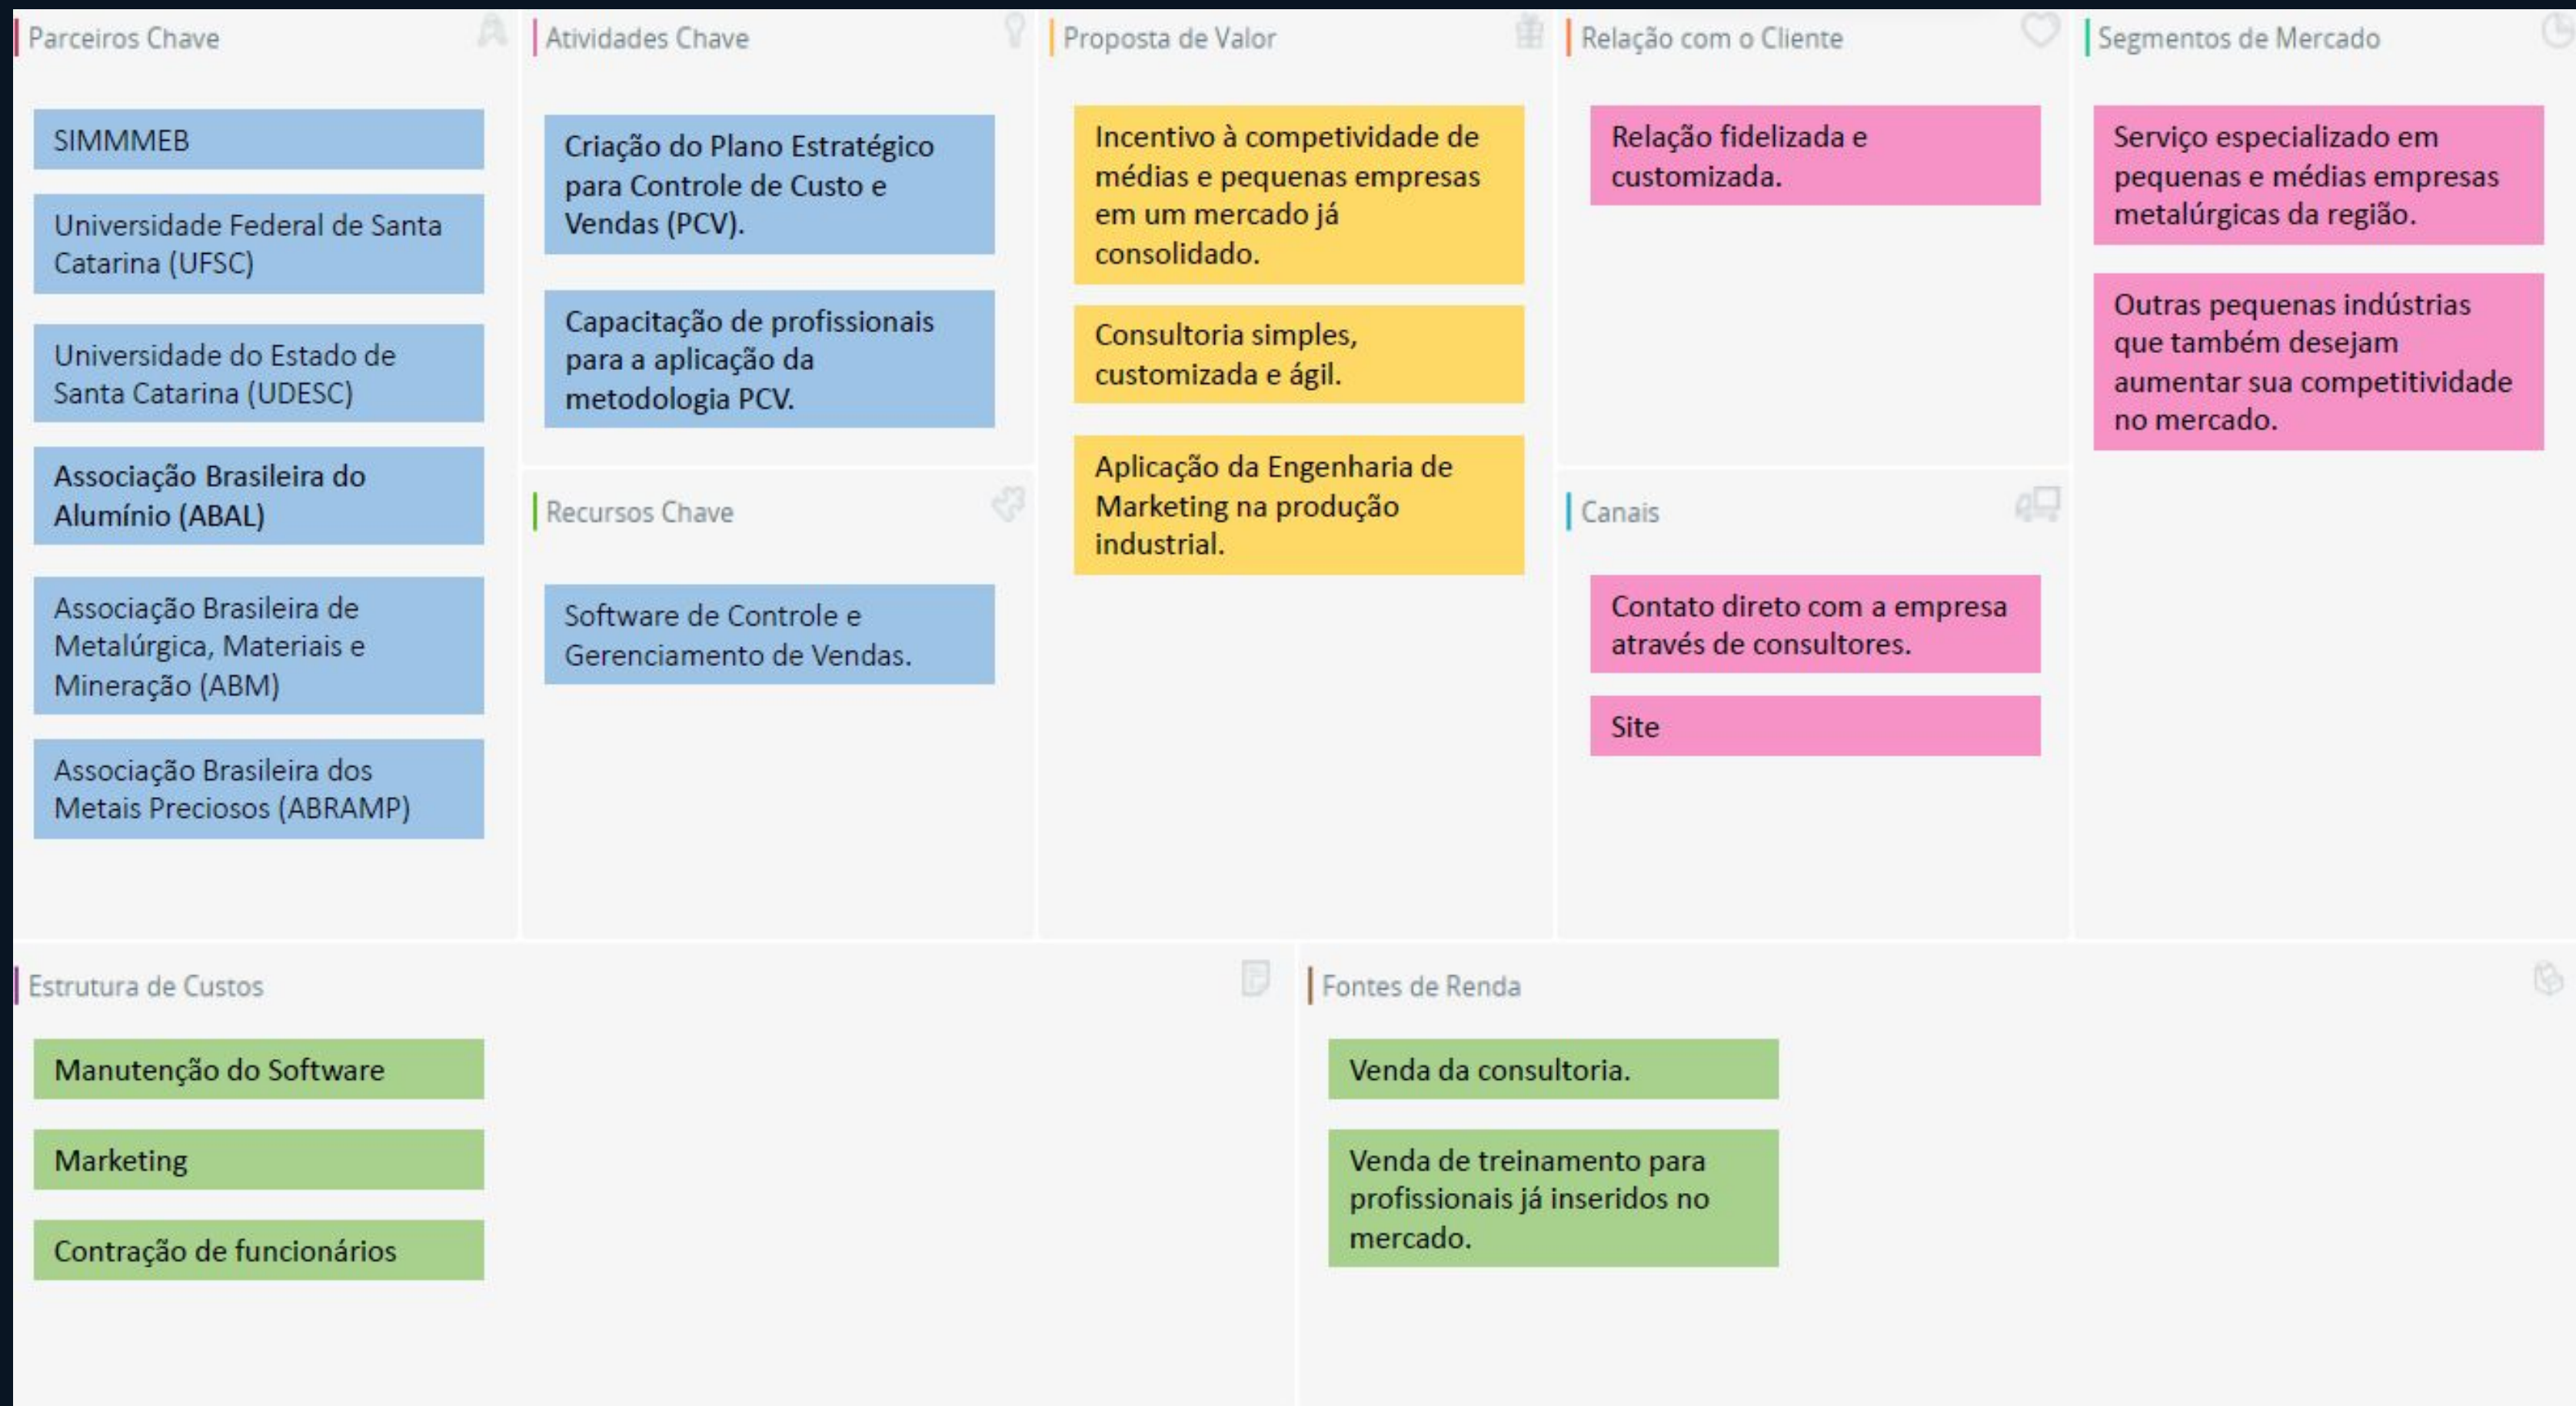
Parceiros Chave

SIMMMEB

Universidade Federal de Santa Catarina (UFSC)

Universidade do Estado de Santa Catarina (UDESC)

Associação Brasileira do Alumínio (ABAL)

Associação Brasileira de Metalúrgica, Materiais e Mineração (ABM)

Associação Brasileira dos Metais Preciosos (ABRAMP)

Atividades Chave

Criação do Plano Estratégico para Controle de Custo e Vendas (PCV).

Capacitação de profissionais para a aplicação da metodologia PCV.

Recursos Chave

Software de Controle e Gerenciamento de Vendas.

Proposta de Valor

Incentivo à competitividade de médias e pequenas empresas em um mercado já consolidado.

Consultoria simples, customizada e ágil.

Aplicação da Engenharia de Marketing na produção industrial.

Relação com o Cliente

Relação fidelizada e customizada.

Canais

Contato direto com a empresa através de consultores.

Site

Segmentos de Mercado

Serviço especializado em pequenas e médias empresas metalúrgicas da região.

Outras pequenas indústrias que também desejam aumentar sua competitividade no mercado.

Estrutura de Custos

Manutenção do Software

Marketing

Contração de funcionários

Fontes de Renda

Venda da consultoria.

Venda de treinamento para profissionais já inseridos no mercado.